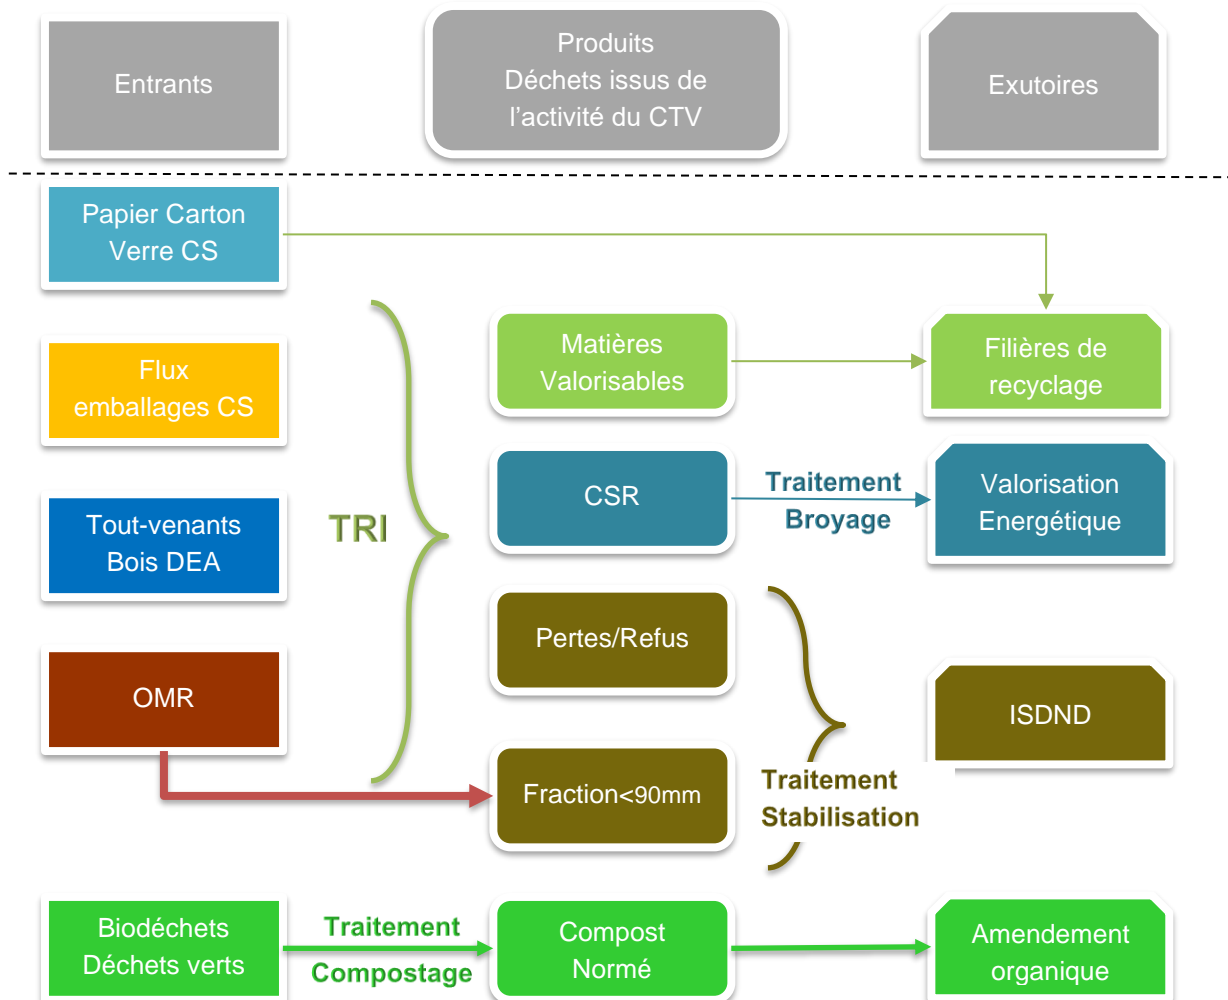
Entrants

Produits
Déchets issus de
l'activité du CTV

Exutoires

Papier Carton
Verre CS

Flux
emballages CS

Tout-venants
Bois DEA

OMR

TRI

Matières
Valorisables

Filières de
recyclage

CSR

Traitement
Broyage

Valorisation
Energétique

Pertes/Refus

ISDND

Fraction<90mm

Traitement
Stabilisation

Biodéchets
Déchets verts

Traitement
Compostage

Compost
Normé

Amendement
organique